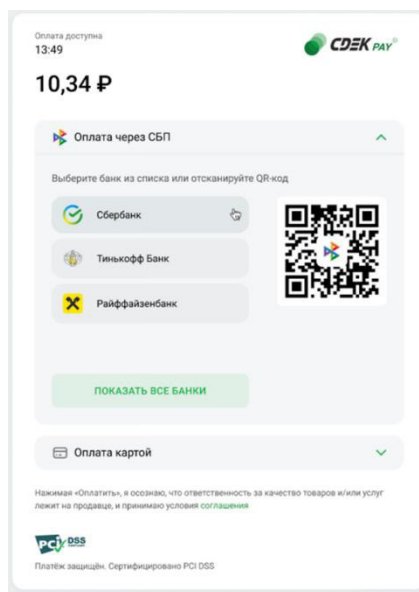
Оплата доступна
13:49

СДЭК PAY

10,34 ₽

Оплата через СБП

Выберите банк из списка или отсканируйте QR-код

Сбербанк

Тинькофф Банк

Райффайзенбанк

ПОКАЗАТЬ ВСЕ БАНКИ

Оплата картой

Нажимая «Оплатить», я осознаю, что ответственность за качество товаров и/или услуг лежит на продавце, и принимаю условия соглашения

PCI DSS

Платёж защищён. Сертифицировано PCI DSS